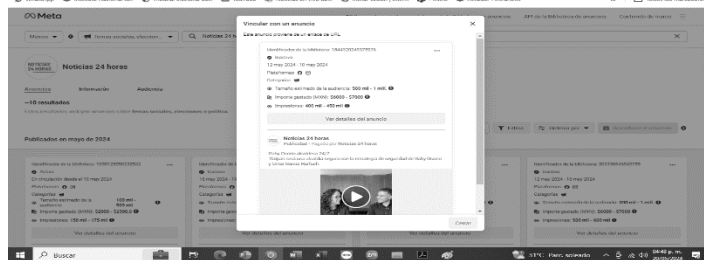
Meta

Anuncios

Noticias 24 horas

Noticias 24 horas

Anuncios Información Audiencia

~10 resultados

Publicados en mayo de 2024

Activo

Activo

Activo

Ver detalles del anuncio

Ver detalles del anuncio

Ver detalles del anuncio

Vincular con un anuncio

Este anuncio proviene de un enlace de URL.

Identificador de la biblioteca: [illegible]

Inactivo

12 may 2024 - 16 may 2024

Plataformas

Tamaño estimado de la audiencia: 500 mil - 1 mill.

Importe gastado (MXN): $6000 - $7000

Impresiones: 400 mil - 450 mil

Ver detalles del anuncio

Noticias 24 horas

Publicidad · Pagado por Noticias 24 horas

Cerrar

Filtros

Ordenar por

API de la biblioteca de anuncios

Contenido de marca

Buscar

31°C Parc. soleado

04:40 p. m.